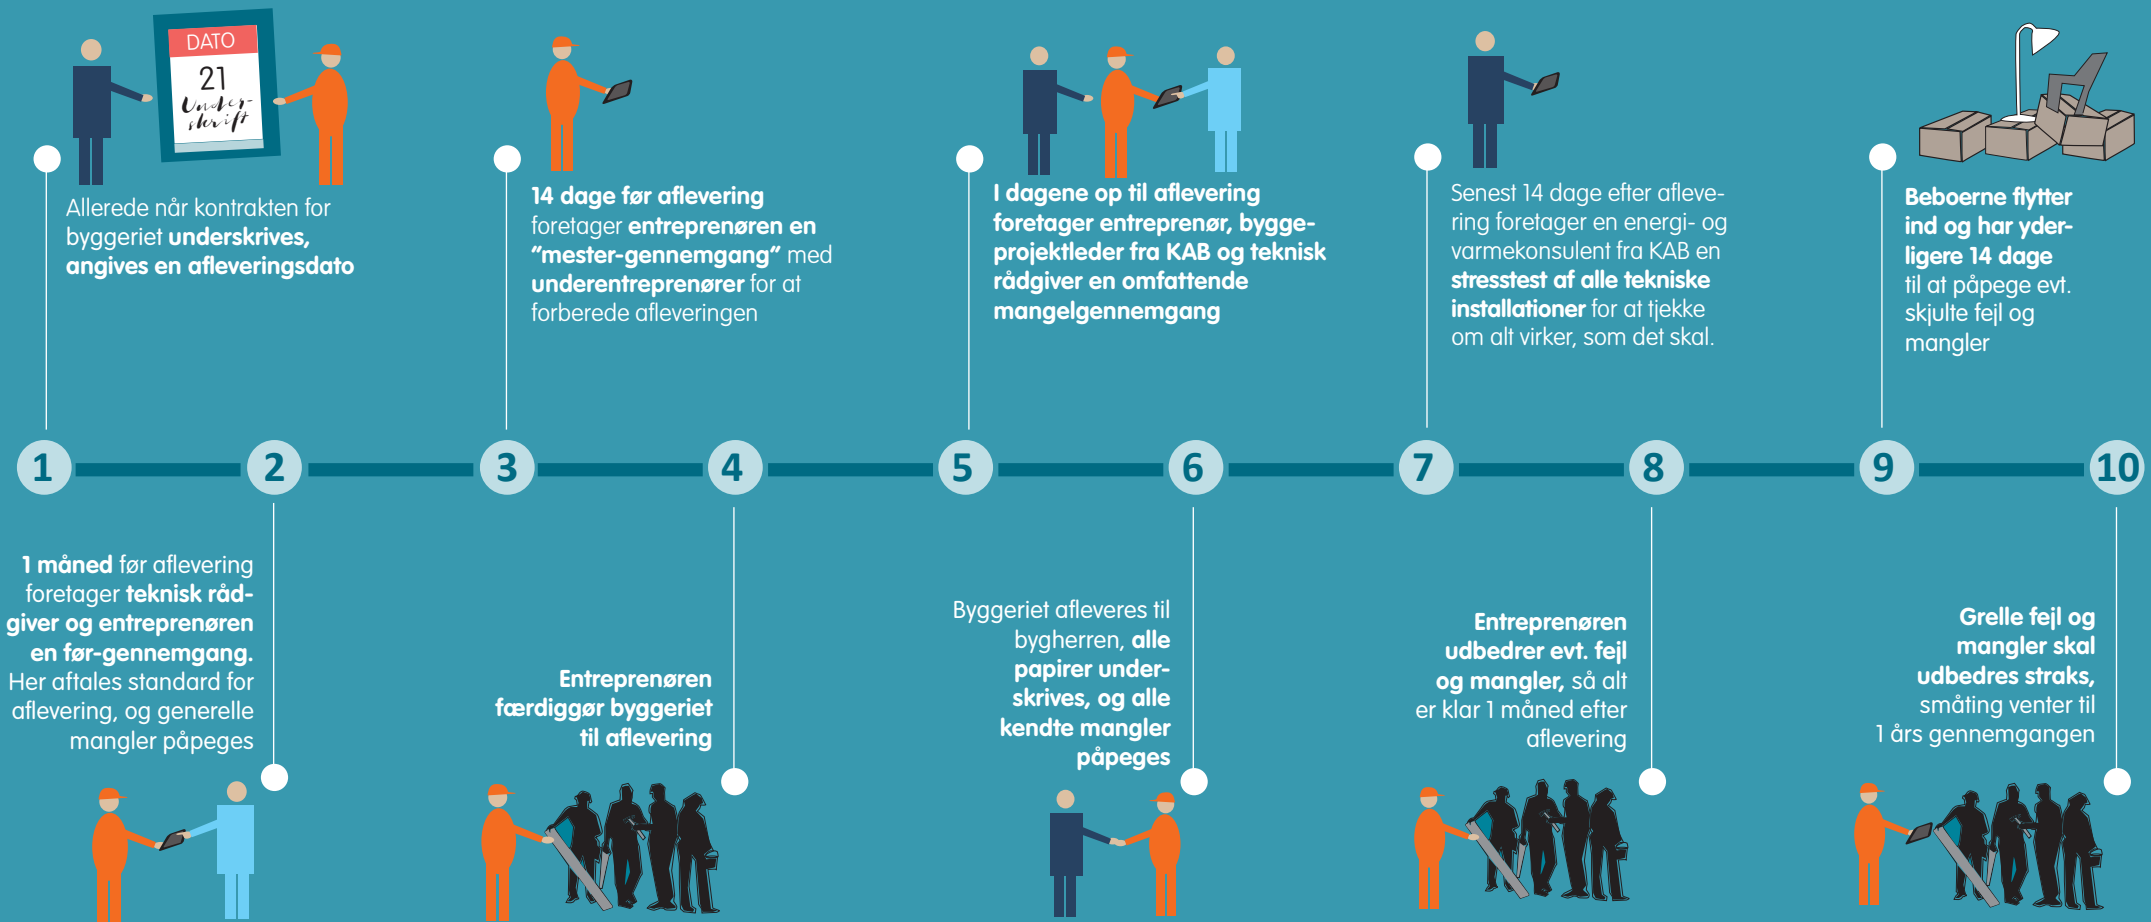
DATO
21
Underskrift

Allerede når kontrakten for byggeriet underskrives, angives en afleveringsdato

14 dage før aflevering foretager entreprenøren en "mester-gennemgang" med underentreprenører for at forberede afleveringen

I dagene op til aflevering foretager entreprenør, byggeprojektleder fra KAB og teknisk rådgiver en omfattende mangelgennemgang

Senest 14 dage efter aflevering foretager en energi- og varmekonsulent fra KAB en stresstest af alle tekniske installationer for at tjekke om alt virker, som det skal.

Beboerne flytter ind og har yderligere 14 dage til at påpege evt. skjulte fejl og mangler

1 2 3 4 5 6 7 8 9 10

1 måned før aflevering foretager teknisk rådgiver og entreprenøren en før-gennemgang. Her aftales standard for aflevering, og generelle mangler påpeges

Entreprenøren færdiggør byggeriet til aflevering

Byggeriet afleveres til bygherren, alle papirer underskrives, og alle kendte mangler påpeges

Entreprenøren udbedrer evt. fejl og mangler, så alt er klar 1 måned efter aflevering

Grelle fejl og mangler skal udbedres straks, småting venter til 1 års gennemgangen